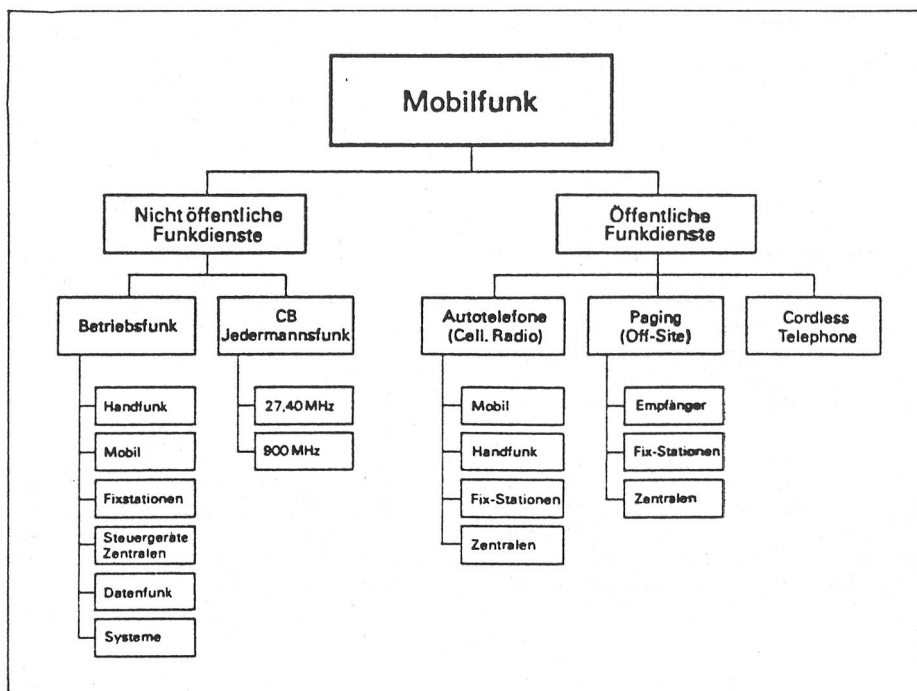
Mobilfunk

Nicht öffentliche Funkdienste

Betriebsfunk

Handfunk

Mobil

Fixstationen

Steuergeräte Zentralen

Datenfunk

Systeme

CB Jedermannsfunk

27,40 MHz

900 MHz

Öffentliche Funkdienste

Autotelefone (Cell. Radio)

Mobil

Handfunk

Fix-Stationen

Zentralen

Paging (Off-Site)

Empfänger

Fix-Stationen

Zentralen

Cordless Telephone